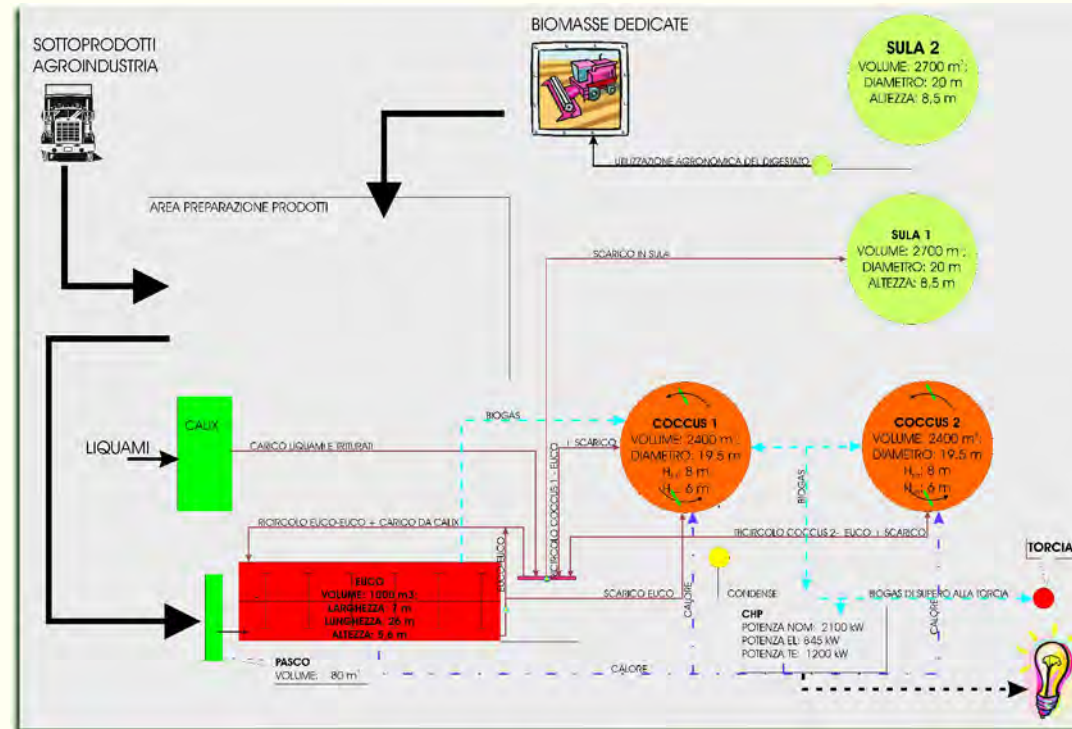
SOTTOPRODOTTI AGROINDUSTRIA

BIOMASSE DEDICATE

SULA 2
VOLUME: 2700 m³
DIAMETRO: 20 m
ALTEZZA: 8,5 m

UTILIZZAZIONE AGRONOMICA DEL DIGESTATO

AREA PREPARAZIONE PRODOTTI

SULA 1
VOLUME: 2700 m³
DIAMETRO: 20 m
ALTEZZA: 8,5 m

SCARICO IN SULA

BIOGAS

CALIX

LIQUAMI

CARICO LIQUAMI E TRITURATI

RICIRCOLO COCCUS 1 - EUCO

+ SCARICO

COCCUS 1
VOLUME: 2400 m³
DIAMETRO: 19,5 m
$H_{tot}$: 8 m
$H_{liq}$: 6 m

COCCUS 2
VOLUME: 2400 m³
DIAMETRO: 19,5 m
$H_{tot}$: 8 m
$H_{liq}$: 6 m

BIOGAS

RICIRCOLO EUCO-EUCO + CARICO DA CALIX

EUCO-EUCO

RICIRCOLO COCCUS 2 - EUCO + SCARICO

TORCIA

EUCO
VOLUME: 1000 m3
LARGHEZZA: 7 m
LUNGHEZZA: 26 m
ALTEZZA: 5,6 m

SCARICO EUCO

CALORE

CONDENSE

BIOGAS DI SUPERO ALLA TORCIA

CHP
POTENZA NOM: 2100 kW
POTENZA EL: 845 kW
POTENZA TE: 1200 kW

CALORE

PASCO
VOLUME: 80 m³

CALORE